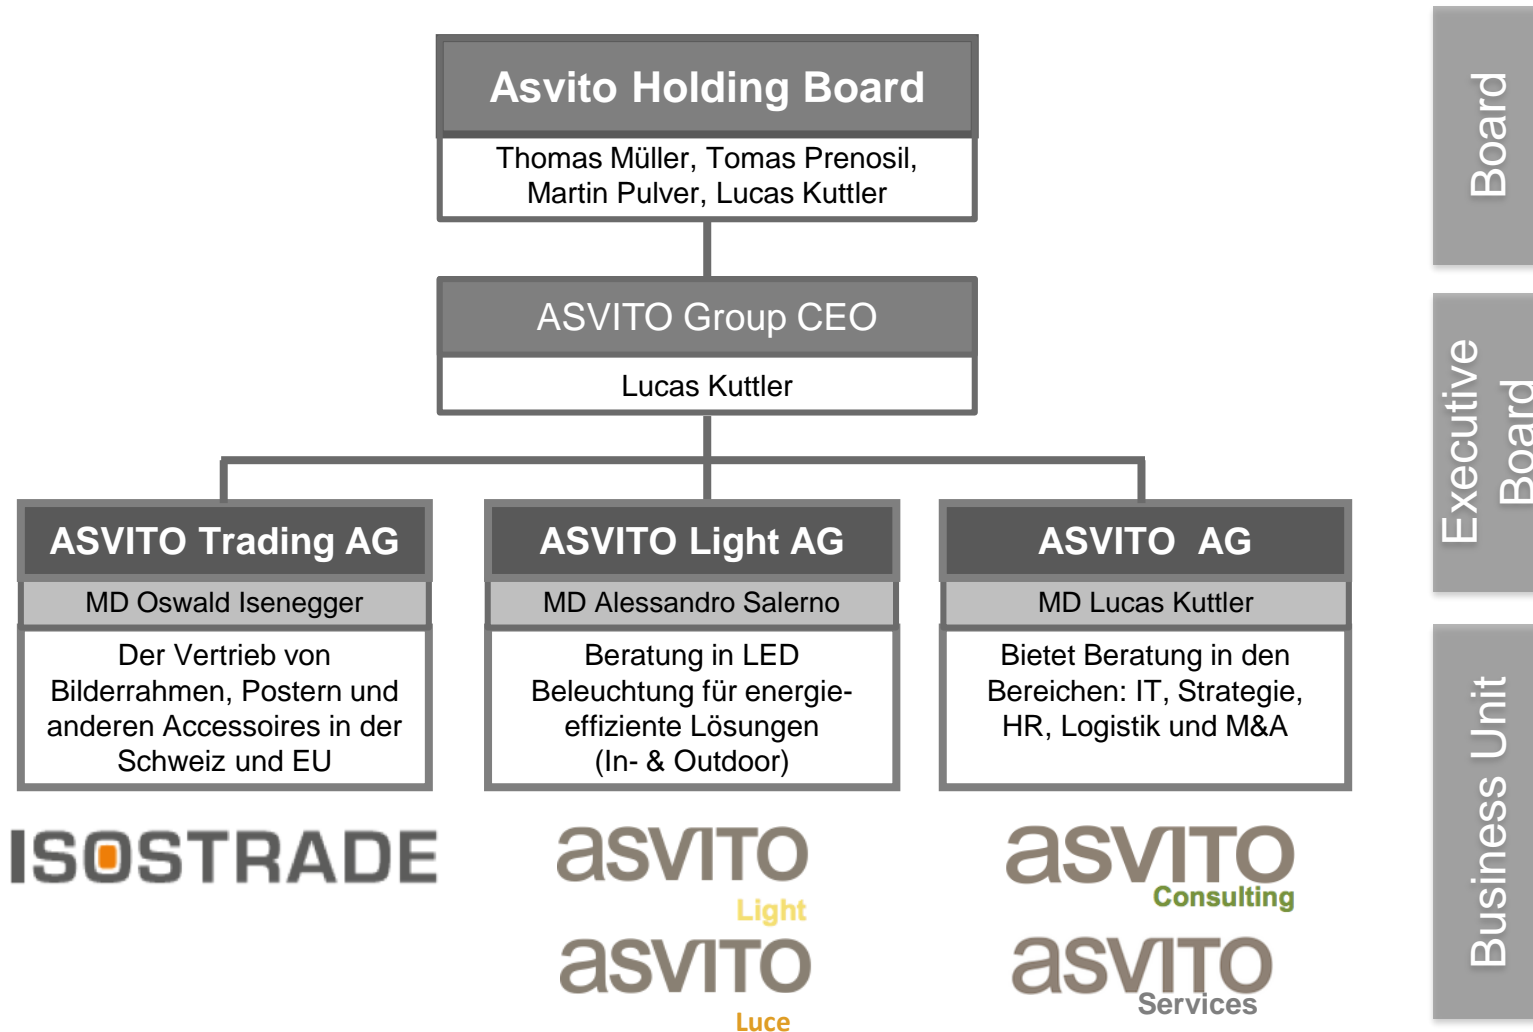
Asvito Holding Board

Thomas Müller, Tomas Prenosil, Martin Pulver, Lucas Kuttler

ASVITO Group CEO

Lucas Kuttler

ASVITO Trading AG

MD Oswald Isenegger

Der Vertrieb von Bilderrahmen, Postern und anderen Accessoires in der Schweiz und EU

ASVITO Light AG

MD Alessandro Salerno

Beratung in LED Beleuchtung für energieeffiziente Lösungen (In- & Outdoor)

ASVITO AG

MD Lucas Kuttler

Bietet Beratung in den Bereichen: IT, Strategie, HR, Logistik und M&A

ISOSTRADE

asvito Light

asvito Luce

asvito Consulting

asvito Services

Board

Executive Board

Business Unit